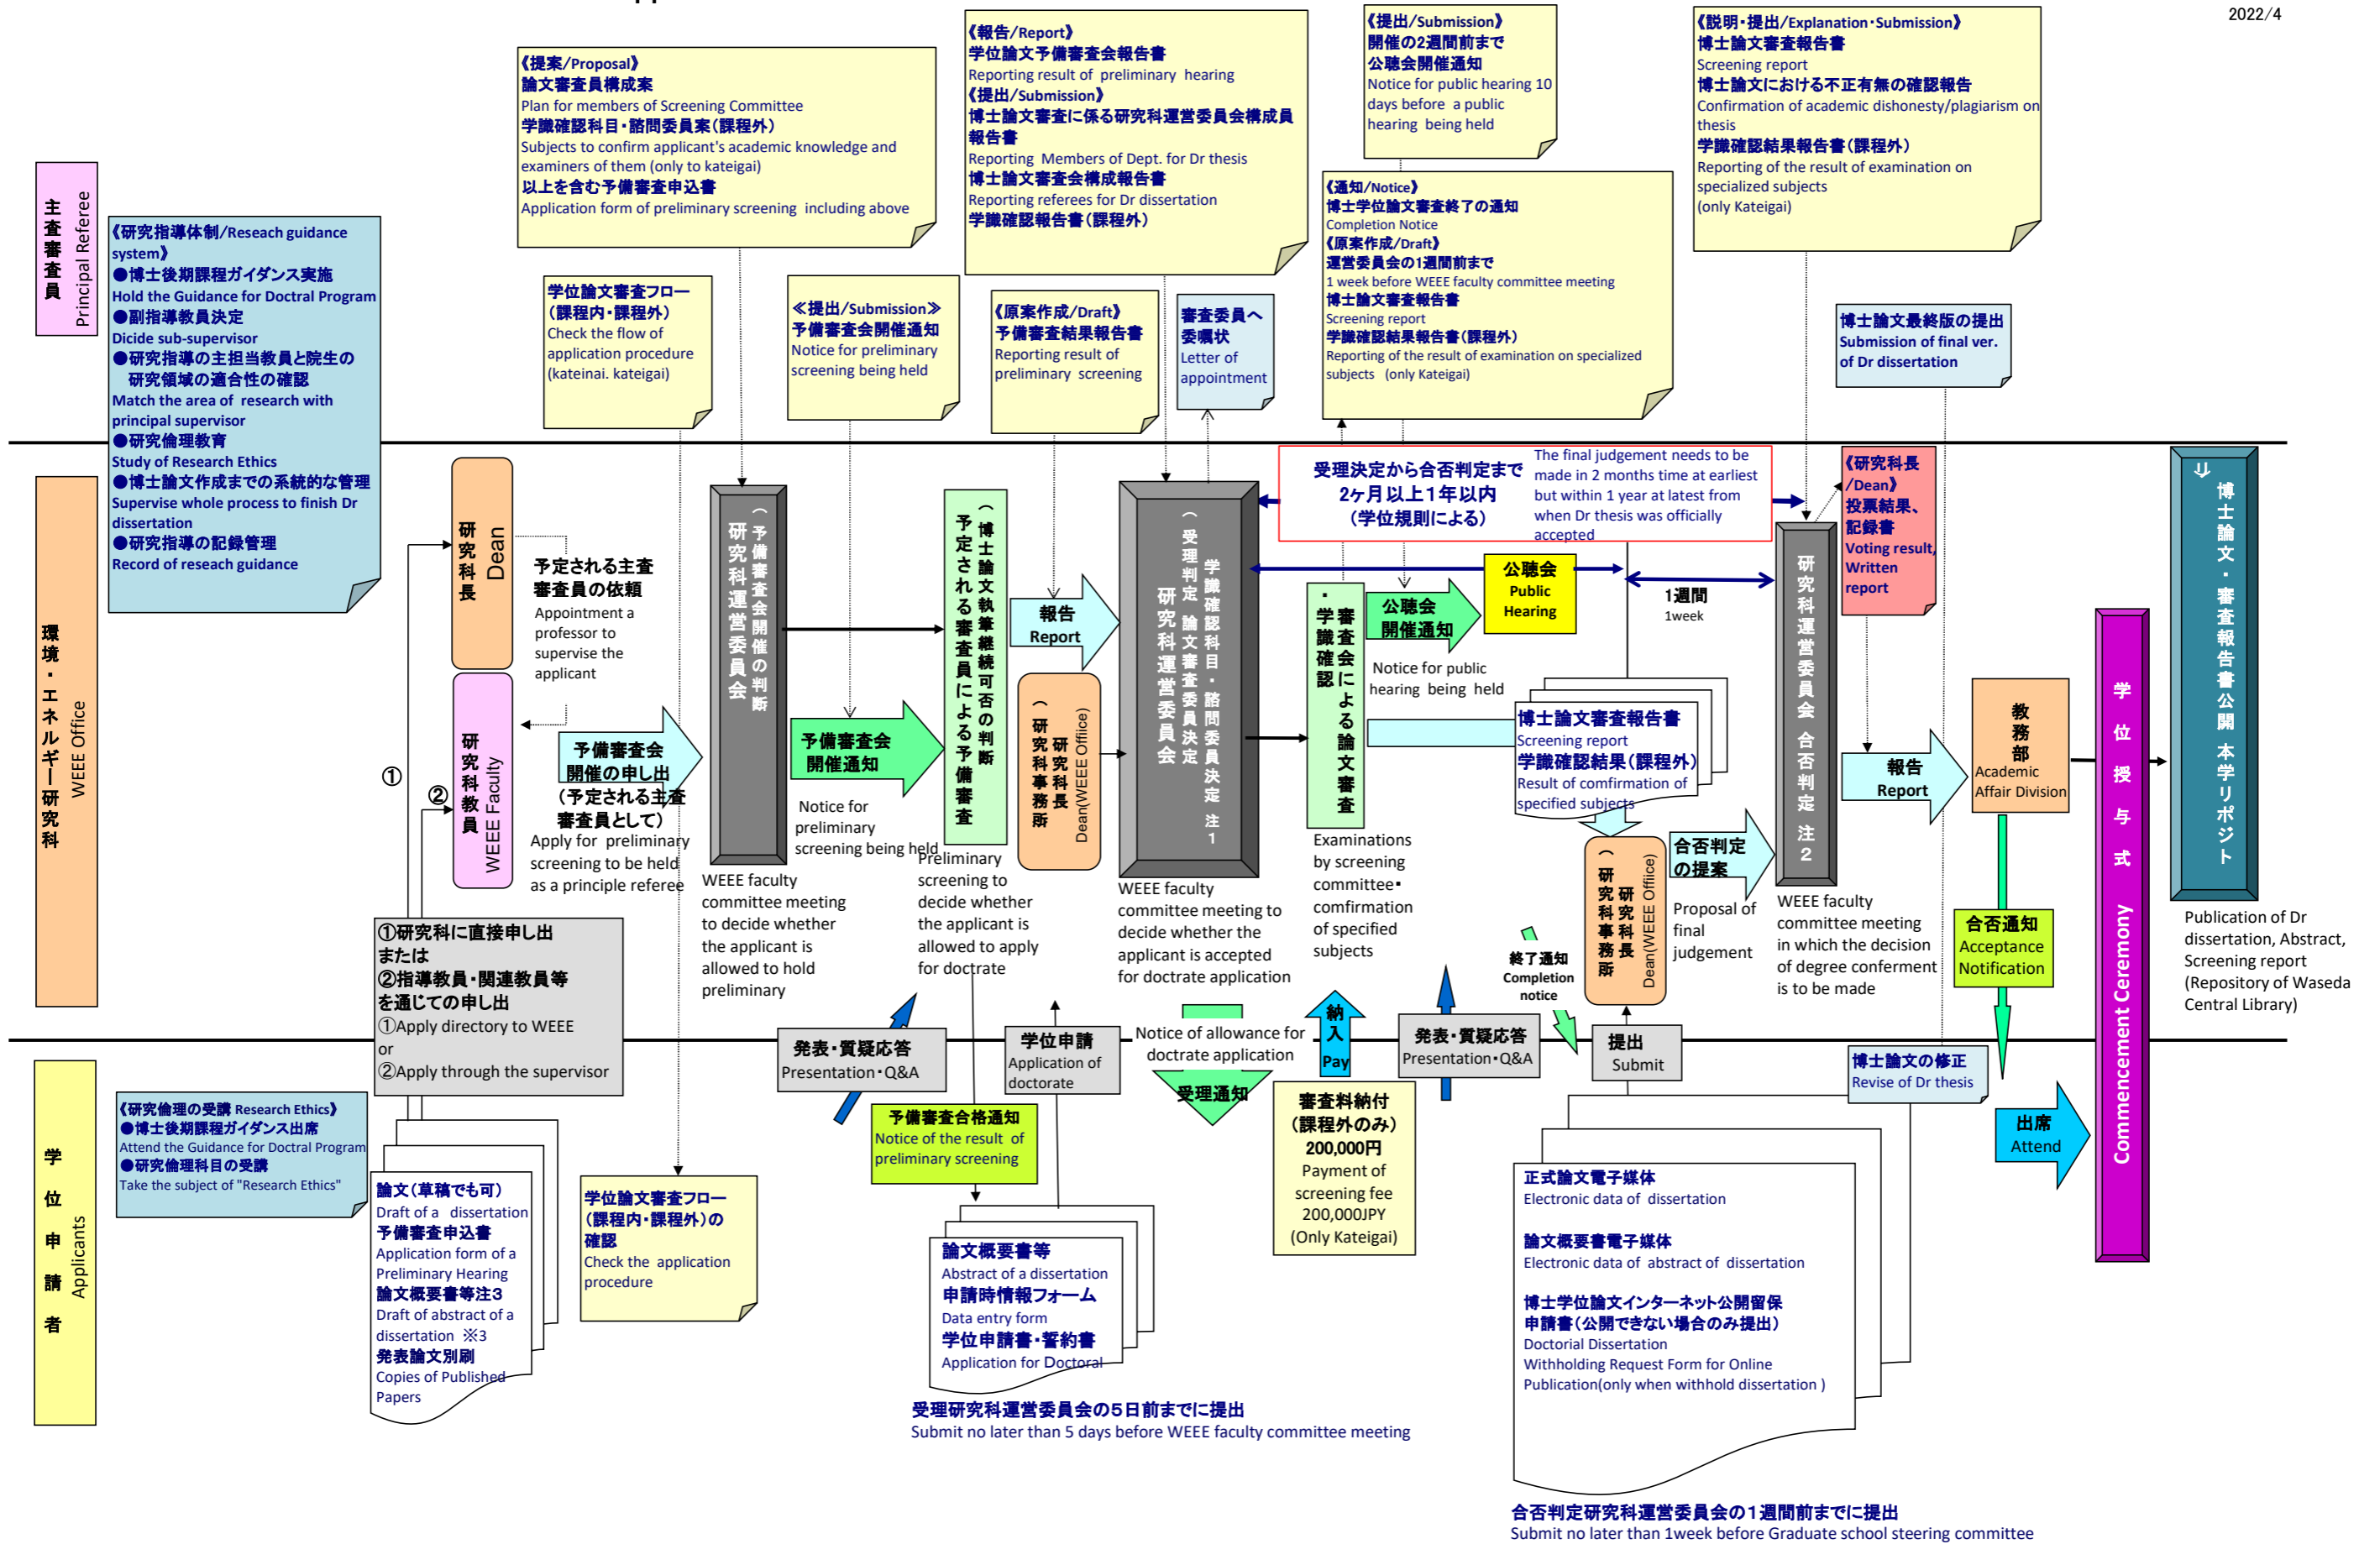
2022/4

主査審査員 Principal Referee

《研究指導体制/Reseach guidance system》
●博士後期課程ガイダンス実施
Hold the Guidance for Doctral Program
●副指導教員決定
Dicide sub-supervisor
●研究指導の主担当教員と院生の研究領域の適合性の確認
Match the area of research with principal supervisor
●研究倫理教育
Study of Research Ethics
●博士論文作成までの系統的な管理
Supervise whole process to finish Dr dissertation
●研究指導の記録管理
Record of reseach guidance

《提案/Proposal》
論文審査員構成案
Plan for members of Screening Committee
学識確認科目・諮問委員案(課程外)
Subjects to confirm applicant's academic knowledge and examiners of them (only to kateigai)
以上を含む予備審査申込書
Application form of preliminary screening including above

学位論文審査フロー(課程内・課程外)
Check the flow of application procedure (kateinai. kateigai)

≪提出/Submission≫
予備審査会開催通知
Notice for preliminary screening being held

《報告/Report》
学位論文予備審査会報告書
Reporting result of preliminary hearing
《提出/Submission》
博士論文審査に係る研究科運営委員会構成員報告書
Reporting Members of Dept. for Dr thesis
博士論文審査会構成報告書
Reporting referees for Dr dissertation
学識確認報告書(課程外)

《原案作成/Draft》
予備審査結果報告書
Reporting result of preliminary screening

審査委員へ委嘱状
Letter of appointment

《提出/Submission》
開催の2週間前まで
公聴会開催通知
Notice for public hearing 10 days before a public hearing being held

《通知/Notice》
博士学位論文審査終了の通知
Completion Notice
《原案作成/Draft》
運営委員会の1週間前まで
1 week before WEEE faculty committee meeting
博士論文審査報告書
Screening report
学識確認結果報告書(課程外)
Reporting of the result of examination on specialized subjects (only Kateigai)

《説明・提出/Explanation・Submission》
博士論文審査報告書
Screening report
博士論文における不正有無の確認報告
Confirmation of academic dishonesty/plagiarism on thesis
学識確認結果報告書(課程外)
Reporting of the result of examination on specialized subjects
(only Kateigai)

博士論文最終版の提出
Submission of final ver. of Dr dissertation

環境・エネルギー研究科 WEEE Office

研究科長 Dean

予定される主査審査員の依頼
Appointment a professor to supervise the applicant

研究科教員 WEEE Faculty

①

②

予備審査会開催の申し出(予定される主査審査員として)
Apply for preliminary screening to be held as a principle referee

(予備審査会開催の判断)研究科運営委員会
WEEE faculty committee meeting to decide whether the applicant is allowed to hold preliminary

予備審査会開催通知
Notice for preliminary screening being held

(博士論文執筆継続可否の判断)予定される審査員による予備審査
Preliminary screening to decide whether the applicant is allowed to apply for doctrate

報告 Report

(研究科長 研究科事務所 Dean(WEEE Office)

(受理判定 論文審査委員決定 学識確認科目・諮問委員決定 注1)研究科運営委員会
WEEE faculty committee meeting to decide whether the applicant is accepted for doctrate application

受理決定から合否判定まで2ケ月以上1年以内(学位規則による)
The final judgement needs to be made in 2 months time at earliest but within 1 year at latest from when Dr thesis was officially accepted

審査会による論文審査・学識確認
Examinations by screening committee・comfirmation of specified subjects

公聴会開催通知
Notice for public hearing being held

公聴会 Public Hearing

1週間 1week

博士論文審査報告書
Screening report
学識確認結果(課程外)
Result of comfirmation of specified subjects

(研究科長 研究科事務所 Dean(WEEE Office)

合否判定の提案
Proposal of final judgement

研究科運営委員会 合否判定 注2
WEEE faculty committee meeting in which the decision of degree conferment is to be made

《研究科長/Dean》
投票結果、記録書
Voting result, Written report

報告 Report

教務部 Academic Affair Division

合否通知 Acceptance Notification

学位授与式 Commencement Ceremony

博士論文・審査報告書公開 本学リポジトリ
Publication of Dr dissertation, Abstract, Screening report (Repository of Waseda Central Library)

①研究科に直接申し出
または
②指導教員・関連教員等を通じての申し出
①Apply directory to WEEE
or
②Apply through the supervisor

発表・質疑応答
Presentation・Q&A

学位申請
Application of doctorate

Notice of allowance for doctrate application

受理通知

納入 Pay

発表・質疑応答
Presentation・Q&A

終了通知 Completion notice

提出 Submit

博士論文の修正
Revise of Dr thesis

出席 Attend

学位申請者 Applicants

《研究倫理の受講 Research Ethics》
●博士後期課程ガイダンス出席
Attend the Guidance for Doctral Program
●研究倫理科目の受講
Take the subject of "Research Ethics"

論文(草稿でも可)
Draft of a dissertation
予備審査申込書
Application form of a Preliminary Hearing
論文概要書等注3
Draft of abstract of a dissertation ※3
発表論文別刷
Copies of Published Papers

学位論文審査フロー(課程内・課程外)の確認
Check the application procedure

予備審査合格通知
Notice of the result of preliminary screening

論文概要書等
Abstract of a dissertation
申請時情報フォーム
Data entry form
学位申請書・誓約書
Application for Doctoral

受理研究科運営委員会の5日前までに提出
Submit no later than 5 days before WEEE faculty committee meeting

審査料納付(課程外のみ)
200,000円
Payment of screening fee
200,000JPY
(Only Kateigai)

正式論文電子媒体
Electronic data of dissertation

論文概要書電子媒体
Electronic data of abstract of dissertation

博士学位論文インターネット公開留保申請書(公開できない場合のみ提出)
Doctorial Dissertation Withholding Request Form for Online Publication(only when withhold dissertation )

合否判定研究科運営委員会の1週間前までに提出
Submit no later than 1week before Graduate school steering committee